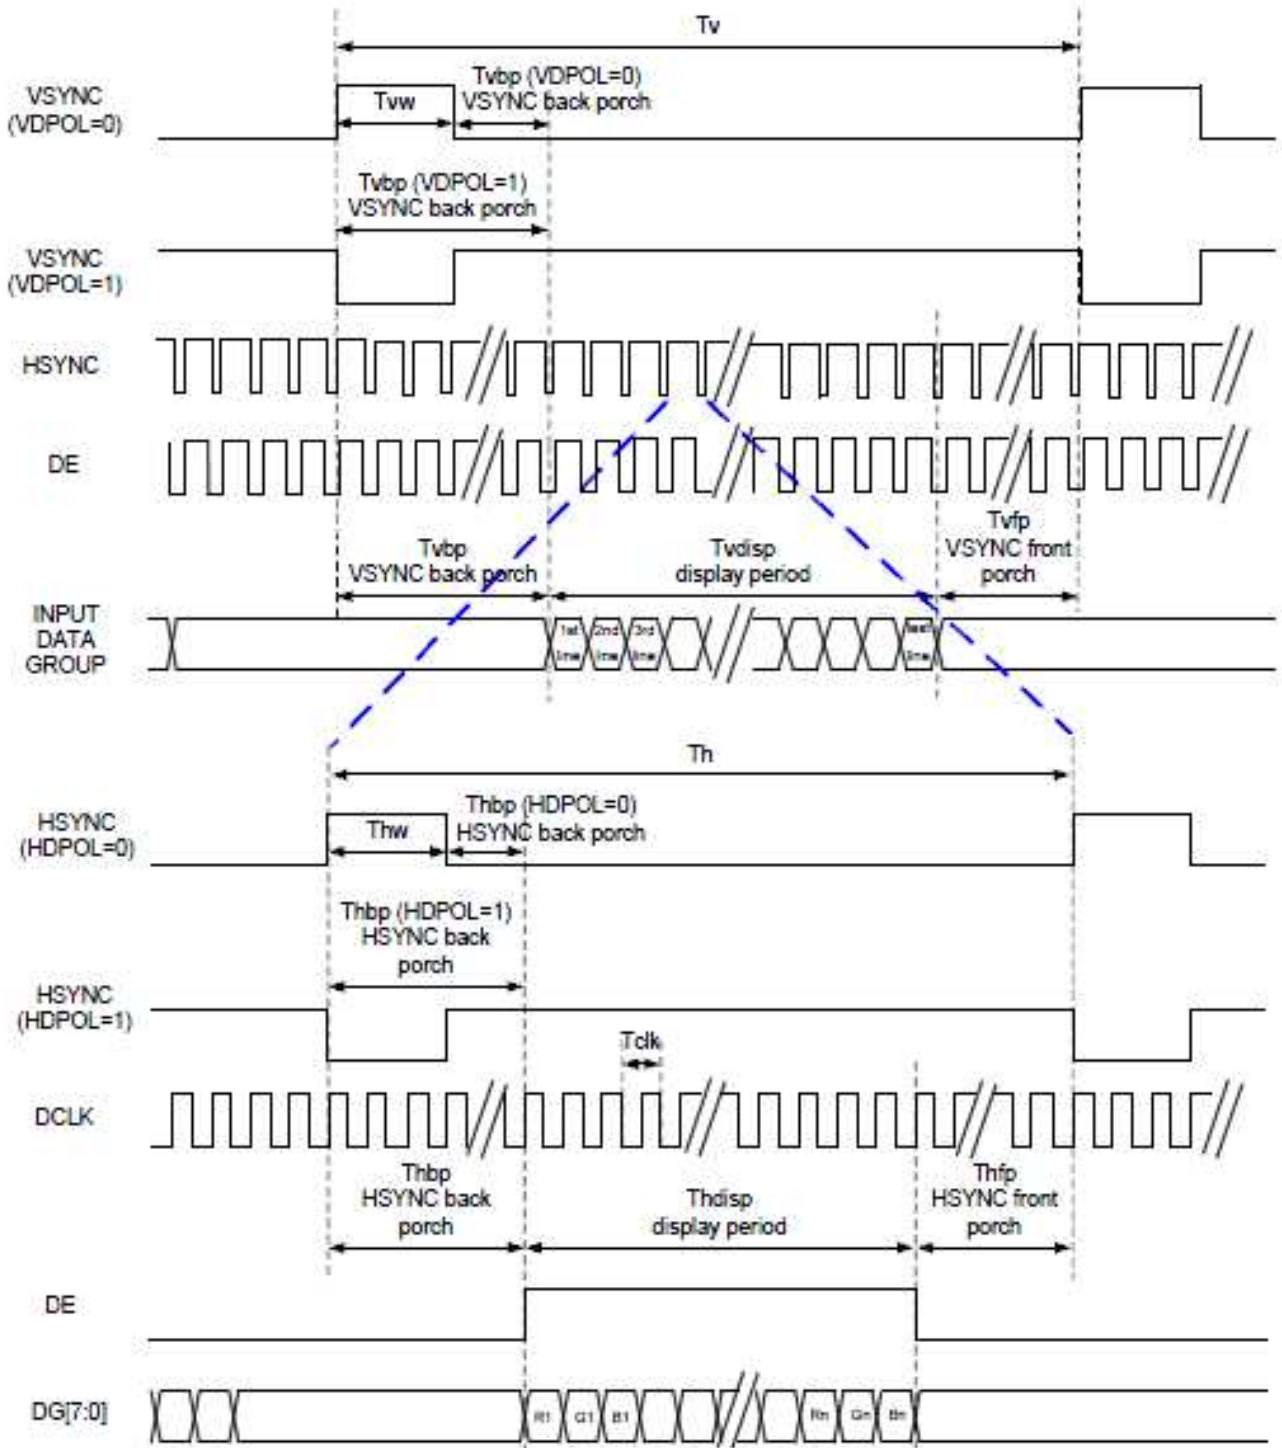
Tv

VSYNC (VDPOL=0)

Tvw

Tvbp (VDPOL=0) VSYNC back porch

Tvbp (VDPOL=1) VSYNC back porch

VSYNC (VDPOL=1)

HSYNC

DE

Tvbp VSYNC back porch

Tvdisp display period

Tvfp VSYNC front porch

INPUT DATA GROUP

1st line

2nd line

3rd line

last line

Th

HSYNC (HDPOL=0)

Thw

Thbp (HDPOL=0) HSYNC back porch

Thbp (HDPOL=1) HSYNC back porch

HSYNC (HDPOL=1)

Tclk

DCLK

Thbp HSYNC back porch

Thdisp display period

Thfp HSYNC front porch

DE

DG[7:0]

R1

G1

B1

Rn

Gn

Bn